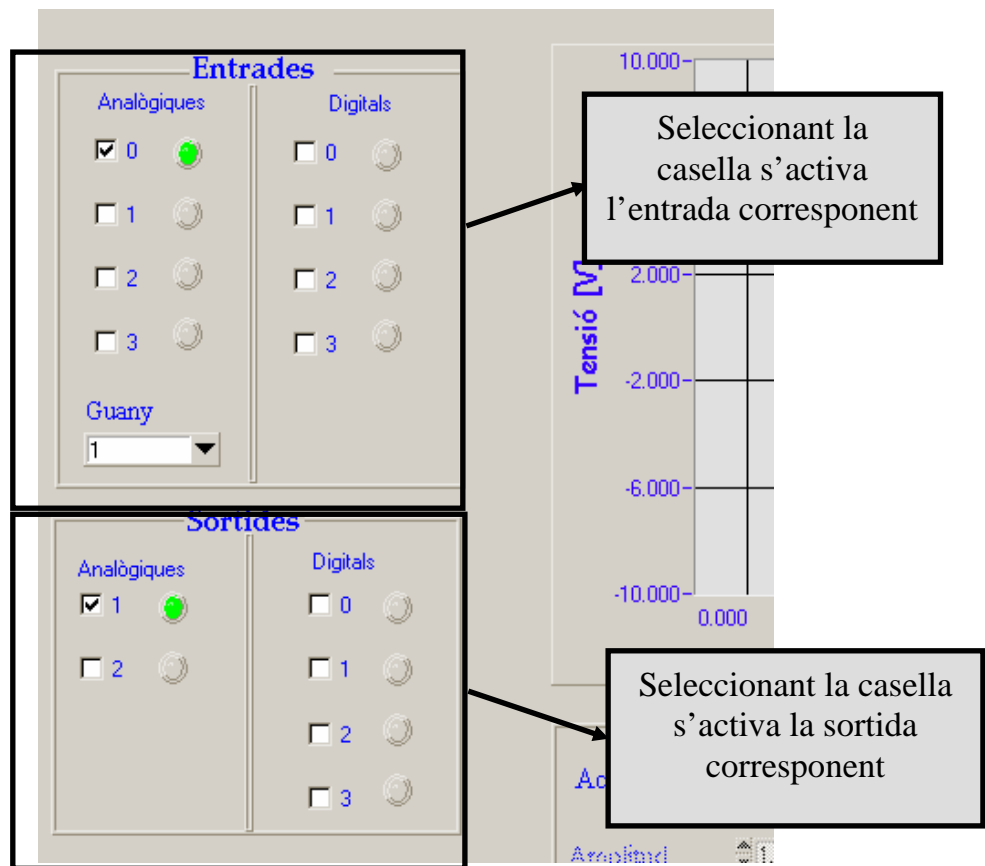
Entrades

Analògiques

0

1

2

3

Guany

1

Digitals

0

1

2

3

Seleccionant la casella s'activa l'entrada corresponent

10.000

2.000

-2.000

-6.000

-10.000

0.000

Tensió [V

Sortides

Analògiques

1

2

Digitals

0

1

2

3

Seleccionant la casella s'activa la sortida corresponent

Ac

Amplitud